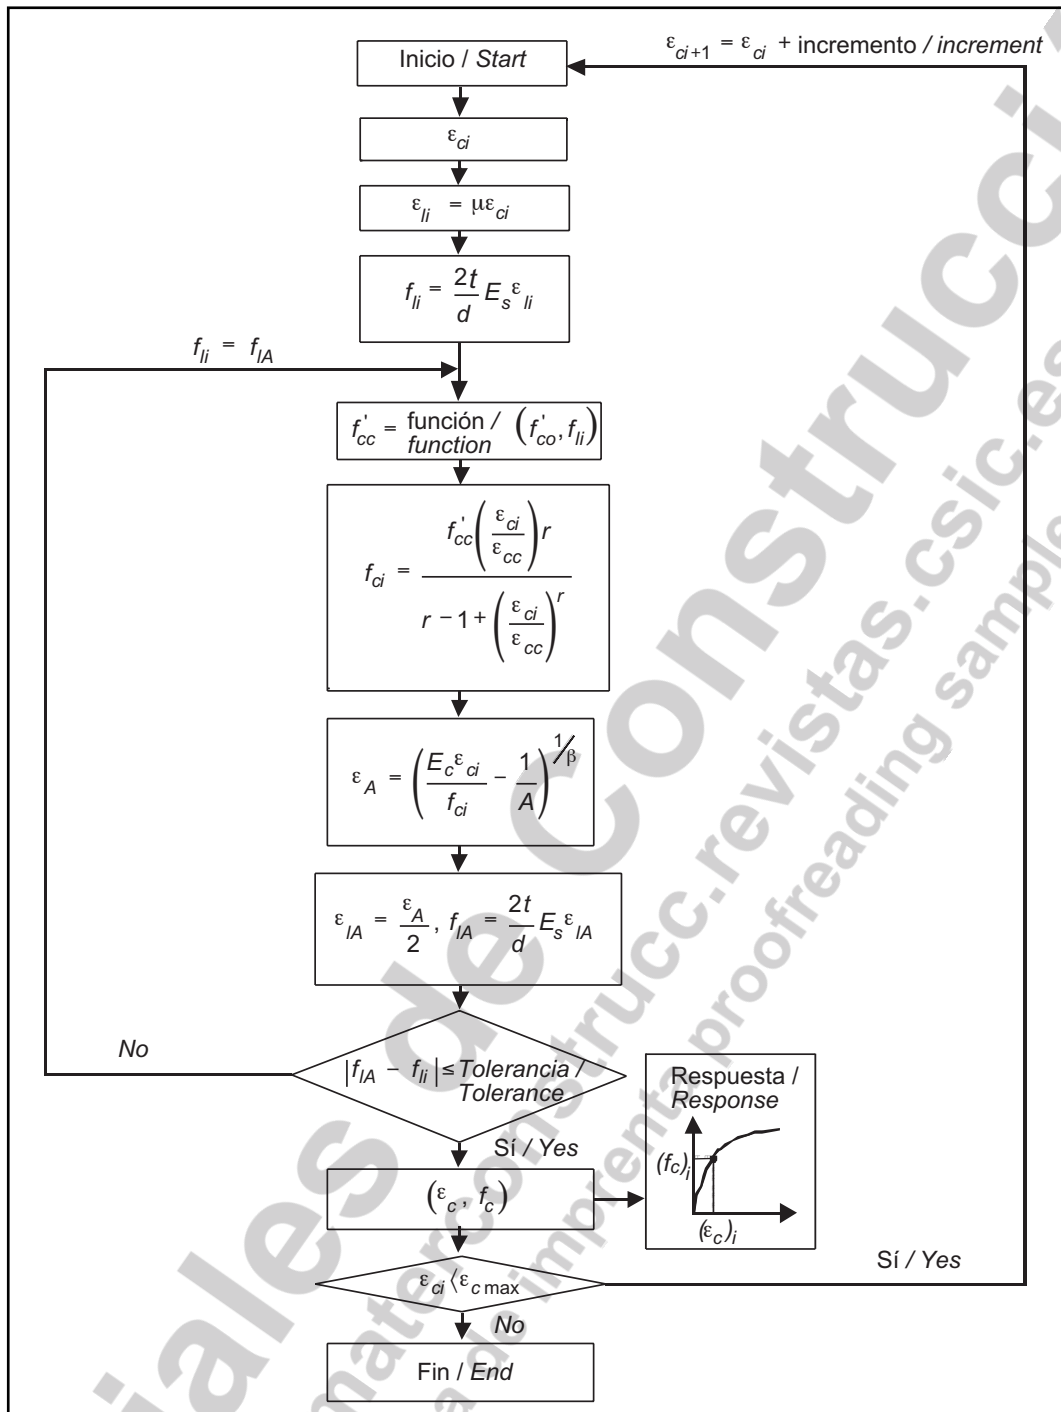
Inicio / *Start*

$\varepsilon_{ci+1} = \varepsilon_{ci}$ + incremento / *increment*

$\varepsilon_{ci}$

$\varepsilon_{li} = \mu\varepsilon_{ci}$

$f_{li} = \frac{2t}{d} E_s \varepsilon_{li}$

$f_{li} = f_{lA}$

$f'_{cc}$ = función / *function* $\left(f'_{co}, f_{li}\right)$

$f_{ci} = \frac{f'_{cc}\left(\frac{\varepsilon_{ci}}{\varepsilon_{cc}}\right)r}{r - 1 + \left(\frac{\varepsilon_{ci}}{\varepsilon_{cc}}\right)^r}$

$\varepsilon_A = \left(\frac{E_c \varepsilon_{ci}}{f_{ci}} - \frac{1}{A}\right)^{1/\beta}$

$\varepsilon_{lA} = \frac{\varepsilon_A}{2}, f_{lA} = \frac{2t}{d} E_s \varepsilon_{lA}$

*No*

$|f_{lA} - f_{li}| \leq$ *Tolerancia / Tolerance*

Sí / *Yes*

$(\varepsilon_c, f_c)$

Respuesta / *Response*

$(f_c)_i$

$(\varepsilon_c)_i$

$\varepsilon_{ci} \langle \varepsilon_{c\,max}$

Sí / *Yes*

*No*

Fin / *End*

Materiales de Construcción
materconstrucc.revistas.csic.es
Proofreading sample / de imprenta